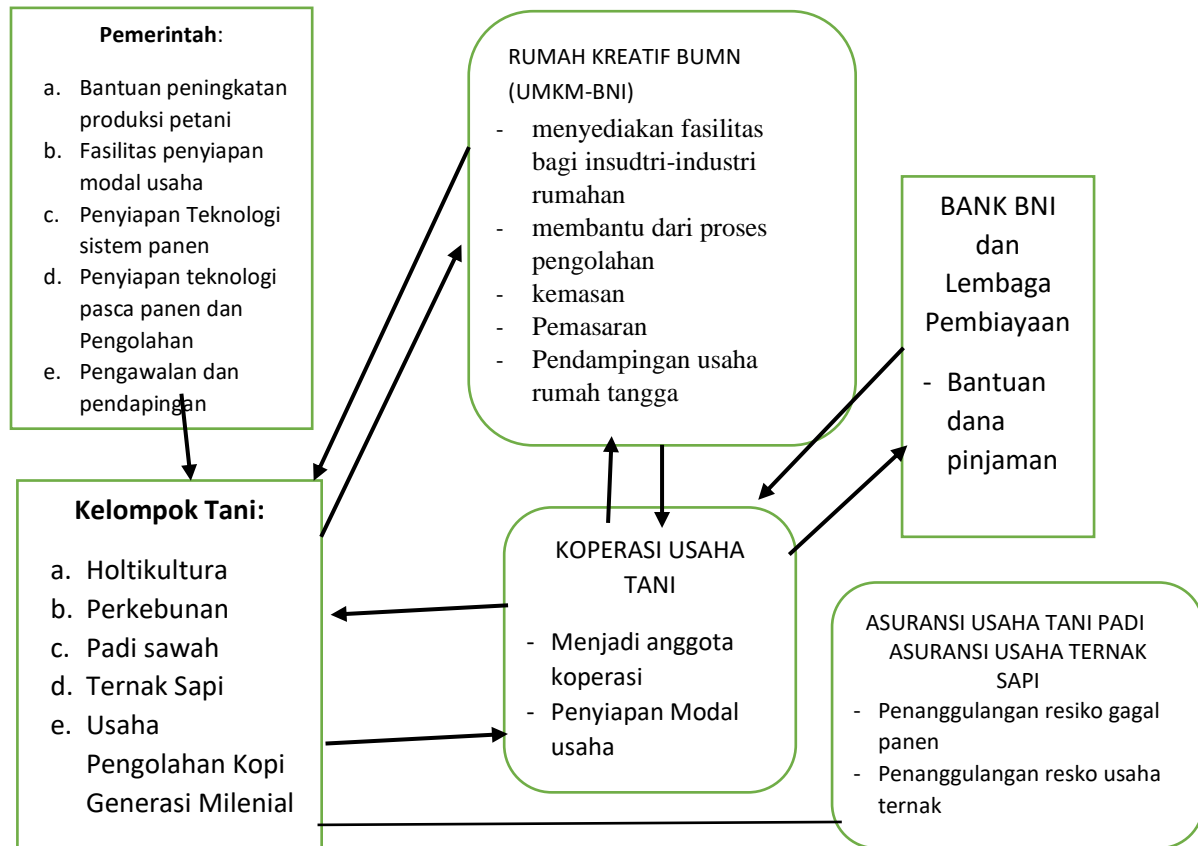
**Pemerintah**:

a. Bantuan peningkatan produksi petani
b. Fasilitas penyiapan modal usaha
c. Penyiapan Teknologi sistem panen
d. Penyiapan teknologi pasca panen dan Pengolahan
e. Pengawalan dan pendapingan

RUMAH KREATIF BUMN (UMKM-BNI)

- menyediakan fasilitas bagi insudtri-industri rumahan
- membantu dari proses pengolahan
- kemasan
- Pemasaran
- Pendampingan usaha rumah tangga

BANK BNI dan Lembaga Pembiayaan

- Bantuan dana pinjaman

**Kelompok Tani:**

a. Holtikultura
b. Perkebunan
c. Padi sawah
d. Ternak Sapi
e. Usaha Pengolahan Kopi Generasi Milenial

KOPERASI USAHA TANI

- Menjadi anggota koperasi
- Penyiapan Modal usaha

ASURANSI USAHA TANI PADI
ASURANSI USAHA TERNAK SAPI

- Penanggulangan resiko gagal panen
- Penanggulangan resko usaha ternak